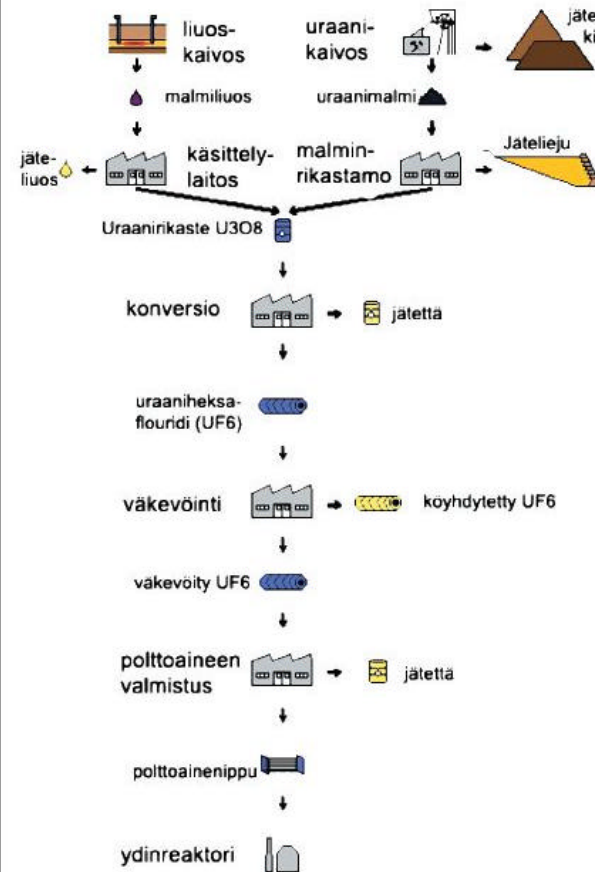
liuoskaivos

uraanikaivos

jäte
ki

malmiliuos

uraanimalmi

jäteliuos

käsittelylaitos

malminrikastamo

Jätelieju

Uraanirikaste U3O8

konversio

jätettä

uraaniheksaflouridi (UF6)

väkevöinti

köyhdytetty UF6

väkevöity UF6

polttoaineen valmistus

jätettä

polttoainenippu

ydinreaktori